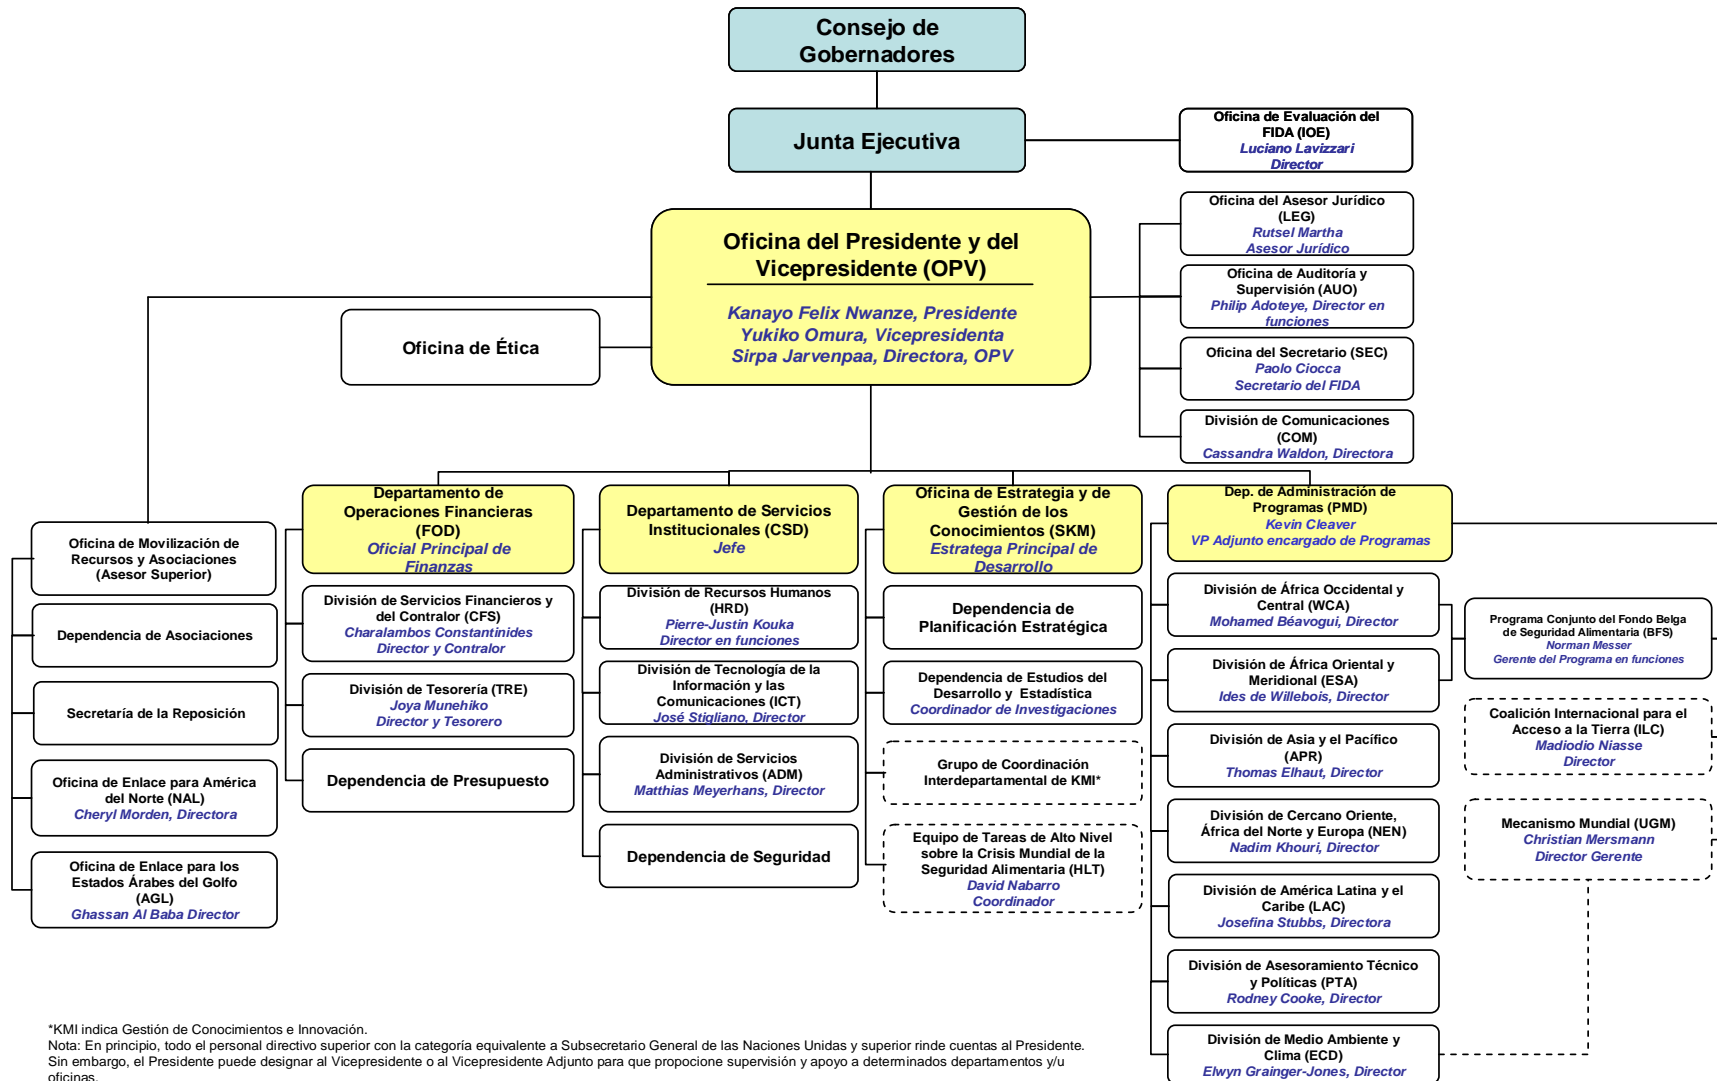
Consejo de Gobernadores

Junta Ejecutiva

Oficina de Evaluación del FIDA (IOE)
Luciano Lavizzari
Director

Oficina del Presidente y del Vicepresidente (OPV)
Kanayo Felix Nwanze, Presidente
Yukiko Omura, Vicepresidenta
Sirpa Jarvenpaa, Directora, OPV

Oficina de Ética

Oficina del Asesor Jurídico (LEG)
Rutsel Martha
Asesor Jurídico

Oficina de Auditoría y Supervisión (AUO)
Philip Adoteye, Director en funciones

Oficina del Secretario (SEC)
Paolo Ciocca
Secretario del FIDA

División de Comunicaciones (COM)
Cassandra Waldon, Directora

Oficina de Movilización de Recursos y Asociaciones (Asesor Superior)

Dependencia de Asociaciones

Secretaría de la Reposición

Oficina de Enlace para América del Norte (NAL)
Cheryl Morden, Directora

Oficina de Enlace para los Estados Árabes del Golfo (AGL)
Ghassan Al Baba Director

Departamento de Operaciones Financieras (FOD)
Oficial Principal de Finanzas

División de Servicios Financieros y del Contralor (CFS)
Charalambos Constantinides
Director y Contralor

División de Tesorería (TRE)
Joya Munehiko
Director y Tesorero

Dependencia de Presupuesto

Departamento de Servicios Institucionales (CSD)
Jefe

División de Recursos Humanos (HRD)
Pierre-Justin Kouka
Director en funciones

División de Tecnología de la Información y las Comunicaciones (ICT)
José Stigliano, Director

División de Servicios Administrativos (ADM)
Matthias Meyerhans, Director

Dependencia de Seguridad

Oficina de Estrategia y de Gestión de los Conocimientos (SKM)
Estratega Principal de Desarrollo

Dependencia de Planificación Estratégica

Dependencia de Estudios del Desarrollo y Estadística
Coordinador de Investigaciones

Grupo de Coordinación Interdepartamental de KMI*

Equipo de Tareas de Alto Nivel sobre la Crisis Mundial de la Seguridad Alimentaria (HLT)
David Nabarro
Coordinador

Dep. de Administración de Programas (PMD)
Kevin Cleaver
VP Adjunto encargado de Programas

División de África Occidental y Central (WCA)
Mohamed Béavogui, Director

División de África Oriental y Meridional (ESA)
Ides de Willebois, Director

División de Asia y el Pacífico (APR)
Thomas Elhaut, Director

División de Cercano Oriente, África del Norte y Europa (NEN)
Nadim Khouri, Director

División de América Latina y el Caribe (LAC)
Josefina Stubbs, Directora

División de Asesoramiento Técnico y Políticas (PTA)
Rodney Cooke, Director

División de Medio Ambiente y Clima (ECD)
Elwyn Grainger-Jones, Director

Programa Conjunto del Fondo Belga de Seguridad Alimentaria (BFS)
Norman Messer
Gerente del Programa en funciones

Coalición Internacional para el Acceso a la Tierra (ILC)
Madiodio Niasse
Director

Mecanismo Mundial (UGM)
Christian Mersmann
Director Gerente

*KMI indica Gestión de Conocimientos e Innovación.
Nota: En principio, todo el personal directivo superior con la categoría equivalente a Subsecretario General de las Naciones Unidas y superior rinde cuentas al Presidente. Sin embargo, el Presidente puede designar al Vicepresidente o al Vicepresidente Adjunto para que propocione supervisión y apoyo a determinados departamentos y/u oficinas.